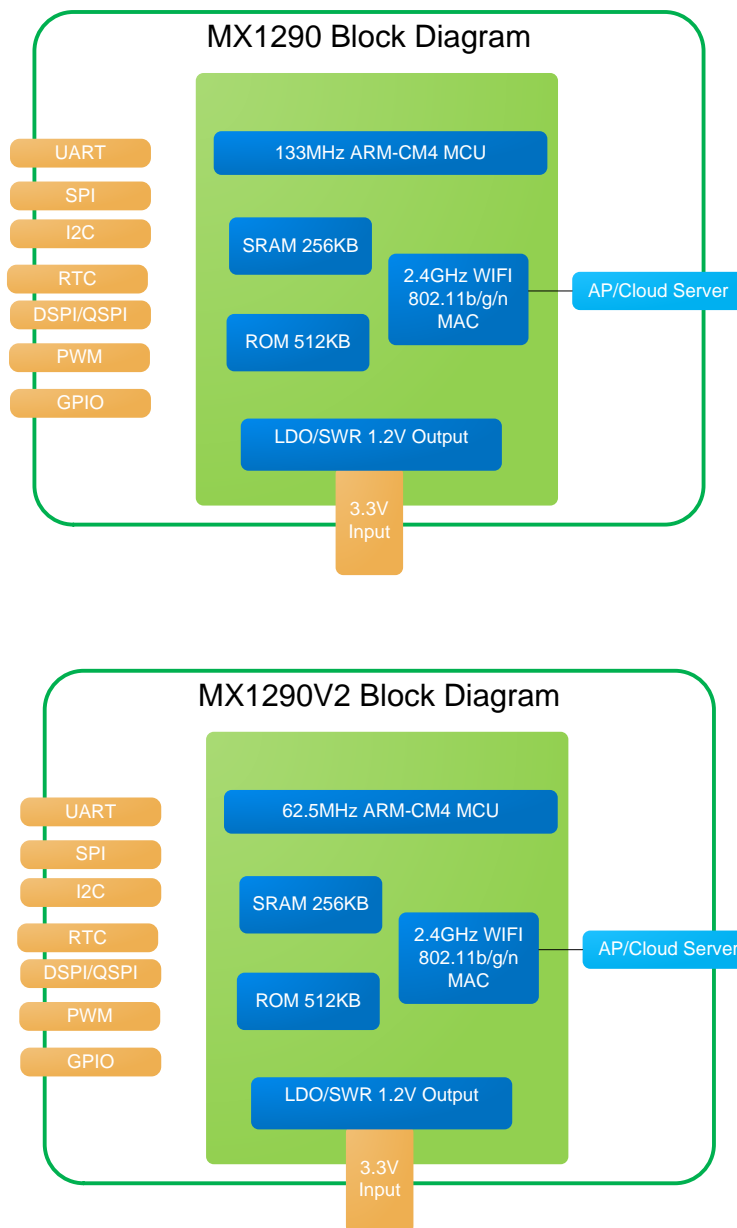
MX1290 Block Diagram

UART
SPI
I2C
RTC
DSPI/QSPI
PWM
GPIO

133MHz ARM-CM4 MCU

SRAM 256KB

ROM 512KB

2.4GHz WIFI 802.11b/g/n MAC

AP/Cloud Server

LDO/SWR 1.2V Output

3.3V Input

MX1290V2 Block Diagram

UART
SPI
I2C
RTC
DSPI/QSPI
PWM
GPIO

62.5MHz ARM-CM4 MCU

SRAM 256KB

ROM 512KB

2.4GHz WIFI 802.11b/g/n MAC

AP/Cloud Server

LDO/SWR 1.2V Output

3.3V Input